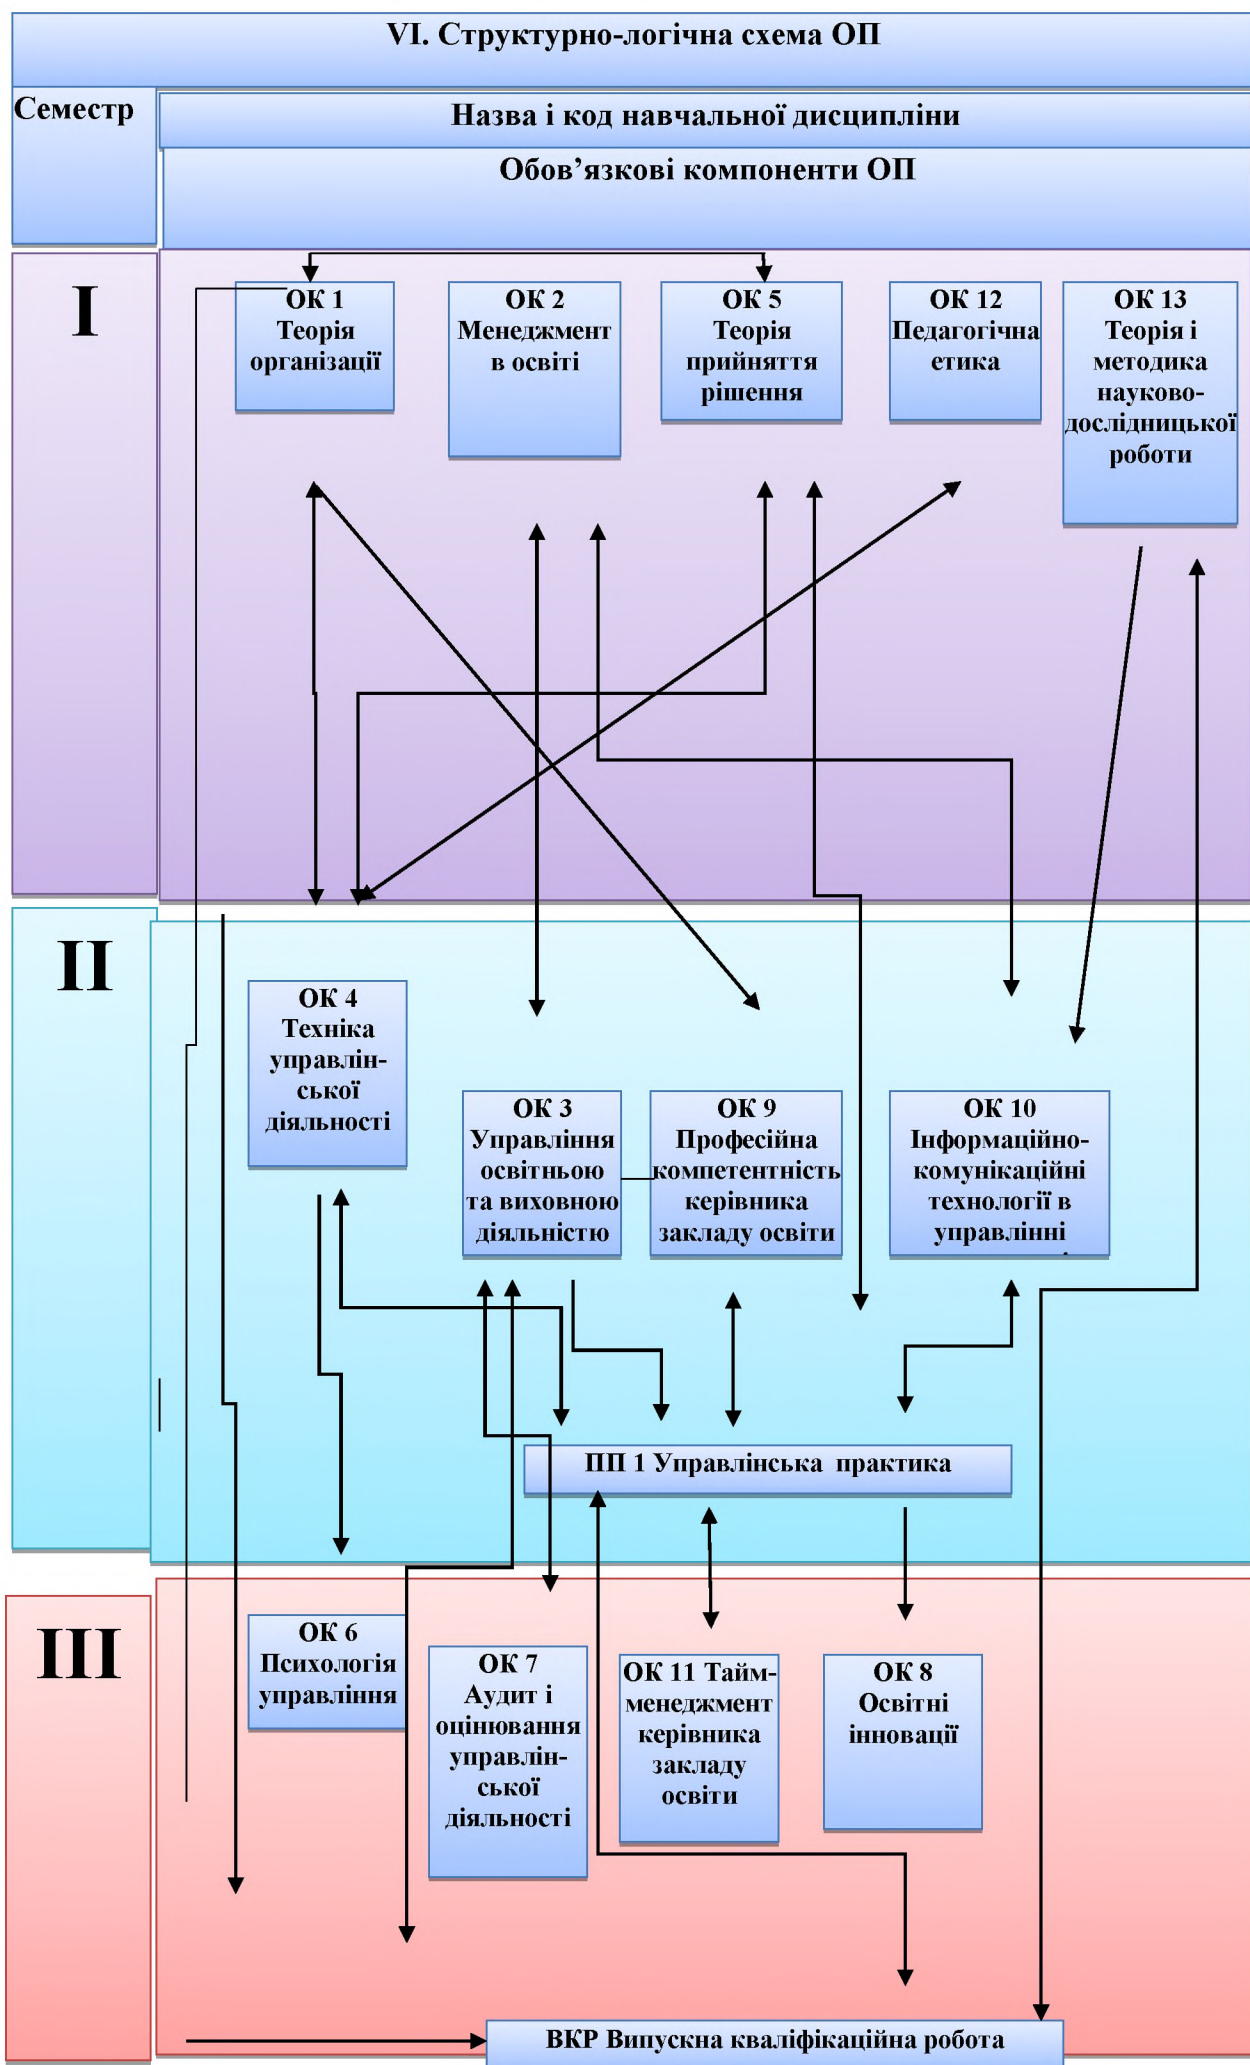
VI. Структурно-логічна схема ОП

Семестр

Назва і код навчальної дисципліни

Обов'язкові компоненти ОП

I

ОК 1 Теорія організації

ОК 2 Менеджмент в освіті

ОК 5 Теорія прийняття рішення

ОК 12 Педагогічна етика

ОК 13 Теорія і методика науково-дослідницької роботи

II

ОК 4 Техніка управлінської діяльності

ОК 3 Управління освітньою та виховною діяльністю

ОК 9 Професійна компетентність керівника закладу освіти

ОК 10 Інформаційно-комунікаційні технології в управлінні

ПП 1 Управлінська практика

III

ОК 6 Психологія управління

ОК 7 Аудит і оцінювання управлінської діяльності

ОК 11 Тайм-менеджмент керівника закладу освіти

ОК 8 Освітні інновації

ВКР Випускна кваліфікаційна робота